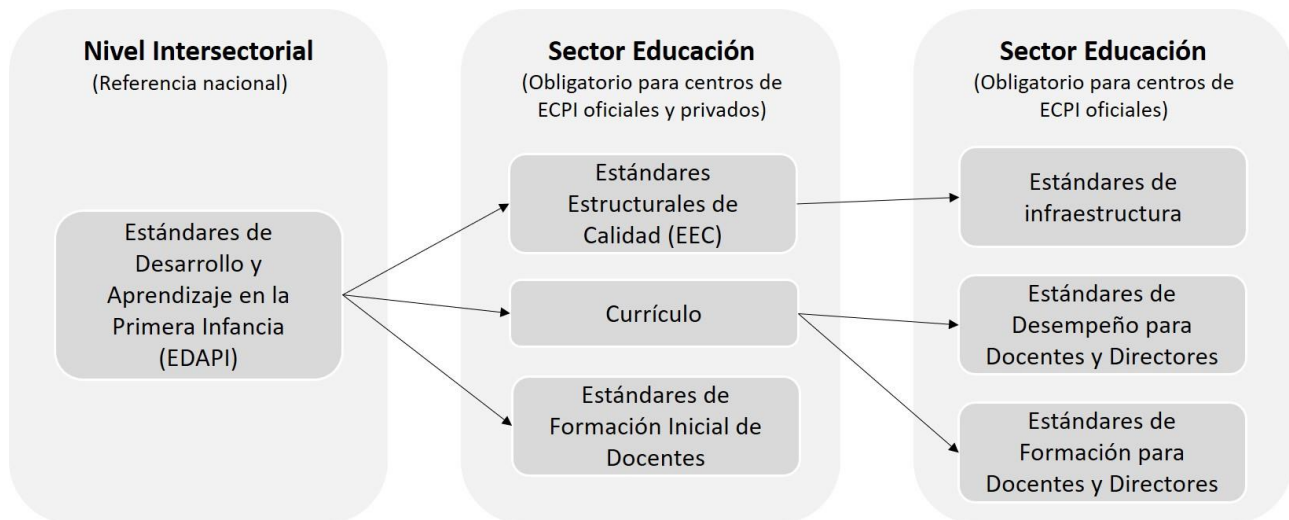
Nivel Intersectorial
(Referencia nacional)

Estándares de Desarrollo y Aprendizaje en la Primera Infancia (EDAPI)

Sector Educación
(Obligatorio para centros de ECPI oficiales y privados)

Estándares Estructurales de Calidad (EEC)

Currículo

Estándares de Formación Inicial de Docentes

Sector Educación
(Obligatorio para centros de ECPI oficiales)

Estándares de infraestructura

Estándares de Desempeño para Docentes y Directores

Estándares de Formación para Docentes y Directores